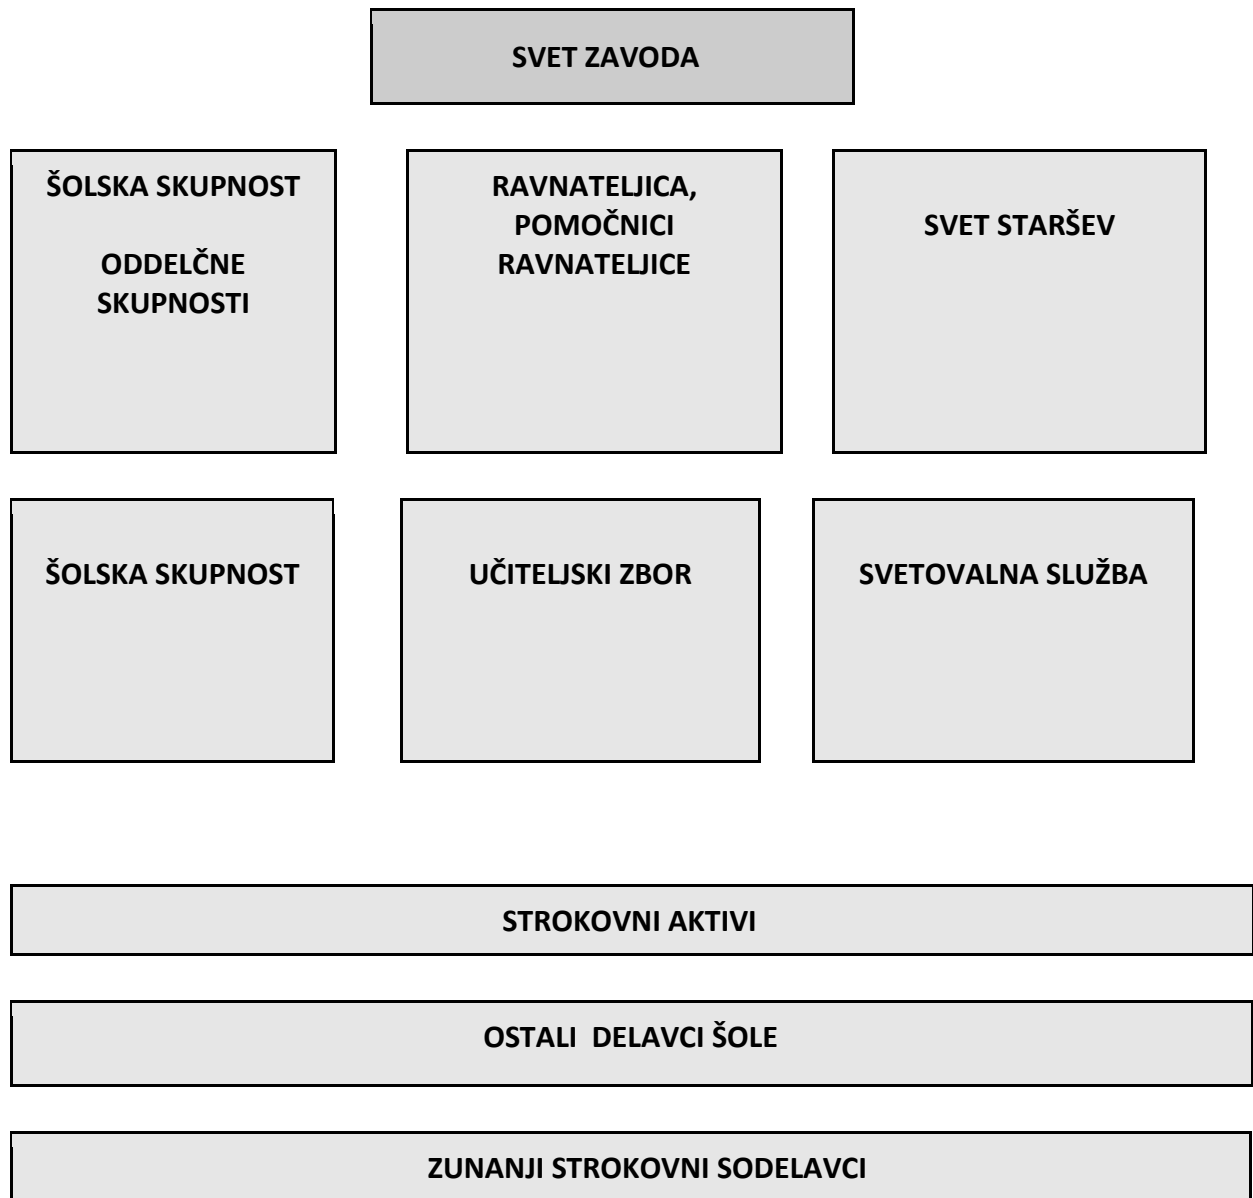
SVET ZAVODA

ŠOLSKA SKUPNOST

ODDELČNE SKUPNOSTI

RAVNATELJICA, POMOČNICI RAVNATELJICE

SVET STARŠEV

ŠOLSKA SKUPNOST

UČITELJSKI ZBOR

SVETOVALNA SLUŽBA

STROKOVNI AKTIVI

OSTALI DELAVCI ŠOLE

ZUNANJI STROKOVNI SODELAVCI